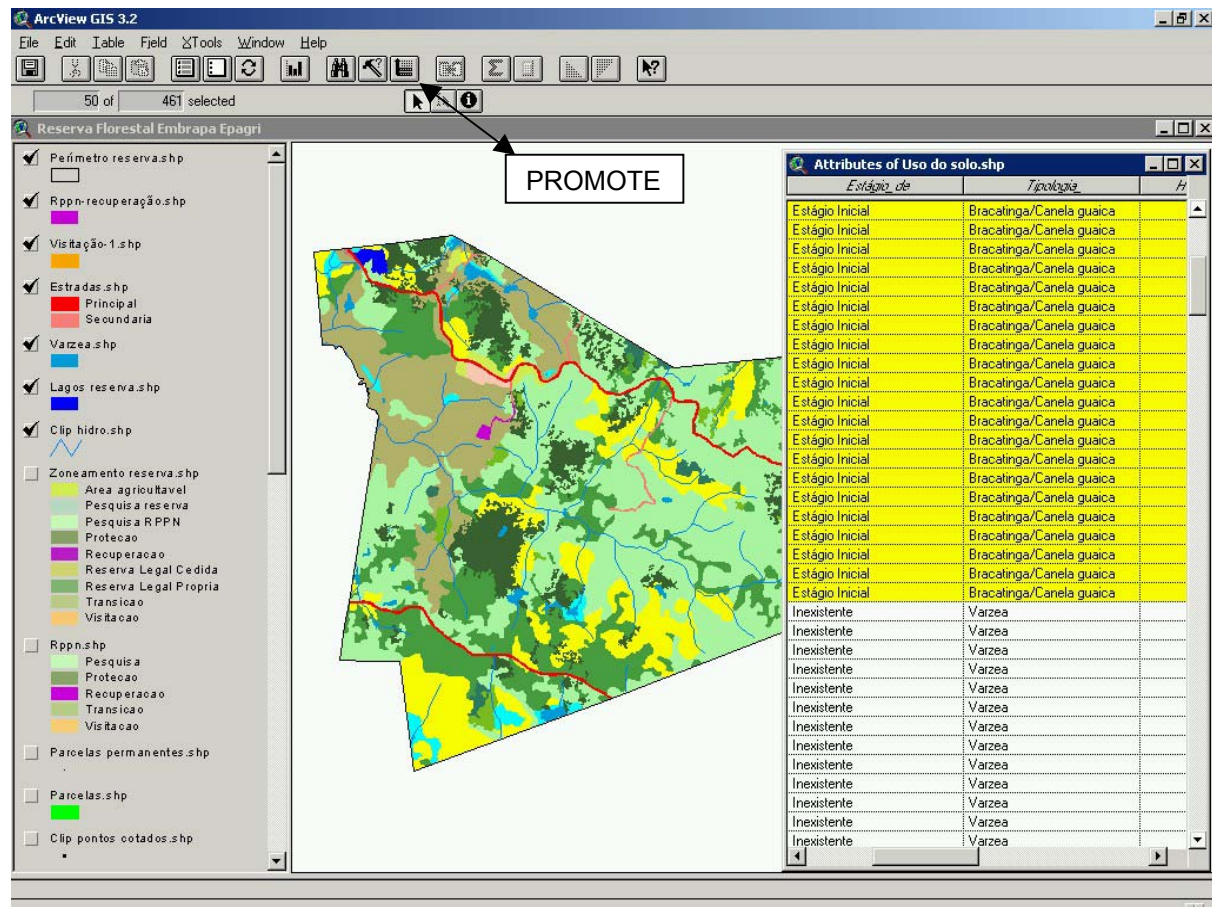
ArcView GIS 3.2

File Edit Table Field XTools Window Help

50 of 461 selected

PROMOTE

Reserva Florestal Embrapa Epagri

Perímetro reserva.shp

Rppn-recuperação.shp

Visitação-1.shp

Estradas.shp
Principal
Secundaria

Varzea.shp

Lagos reserva.shp

Clip hidro.shp

Zoneamento reserva.shp
Area agricultavel
Pesquisa reserva
Pesquisa RPPN
Protecao
Recuperacao
Reserva Legal Cedida
Reserva Legal Propria
Transicao
Visitacao

Rppn.shp
Pesquisa
Protecao
Recuperacao
Transicao
Visitacao

Parcelas permanentes.shp

Parcelas.shp

Clip pontos cotados.shp

Attributes of Uso do solo.shp

| Estágio_de | Tipologia_ | H |
|---|---|---|
| Estágio Inicial | Bracatinga/Canela guaica | |
| Estágio Inicial | Bracatinga/Canela guaica | |
| Estágio Inicial | Bracatinga/Canela guaica | |
| Estágio Inicial | Bracatinga/Canela guaica | |
| Estágio Inicial | Bracatinga/Canela guaica | |
| Estágio Inicial | Bracatinga/Canela guaica | |
| Estágio Inicial | Bracatinga/Canela guaica | |
| Estágio Inicial | Bracatinga/Canela guaica | |
| Estágio Inicial | Bracatinga/Canela guaica | |
| Estágio Inicial | Bracatinga/Canela guaica | |
| Estágio Inicial | Bracatinga/Canela guaica | |
| Estágio Inicial | Bracatinga/Canela guaica | |
| Estágio Inicial | Bracatinga/Canela guaica | |
| Estágio Inicial | Bracatinga/Canela guaica | |
| Estágio Inicial | Bracatinga/Canela guaica | |
| Estágio Inicial | Bracatinga/Canela guaica | |
| Estágio Inicial | Bracatinga/Canela guaica | |
| Estágio Inicial | Bracatinga/Canela guaica | |
| Estágio Inicial | Bracatinga/Canela guaica | |
| Estágio Inicial | Bracatinga/Canela guaica | |
| Estágio Inicial | Bracatinga/Canela guaica | |
| Inexistente | Varzea | |
| Inexistente | Varzea | |
| Inexistente | Varzea | |
| Inexistente | Varzea | |
| Inexistente | Varzea | |
| Inexistente | Varzea | |
| Inexistente | Varzea | |
| Inexistente | Varzea | |
| Inexistente | Varzea | |
| Inexistente | Varzea | |
| Inexistente | Varzea | |
| Inexistente | Varzea | |
| Inexistente | Varzea | |